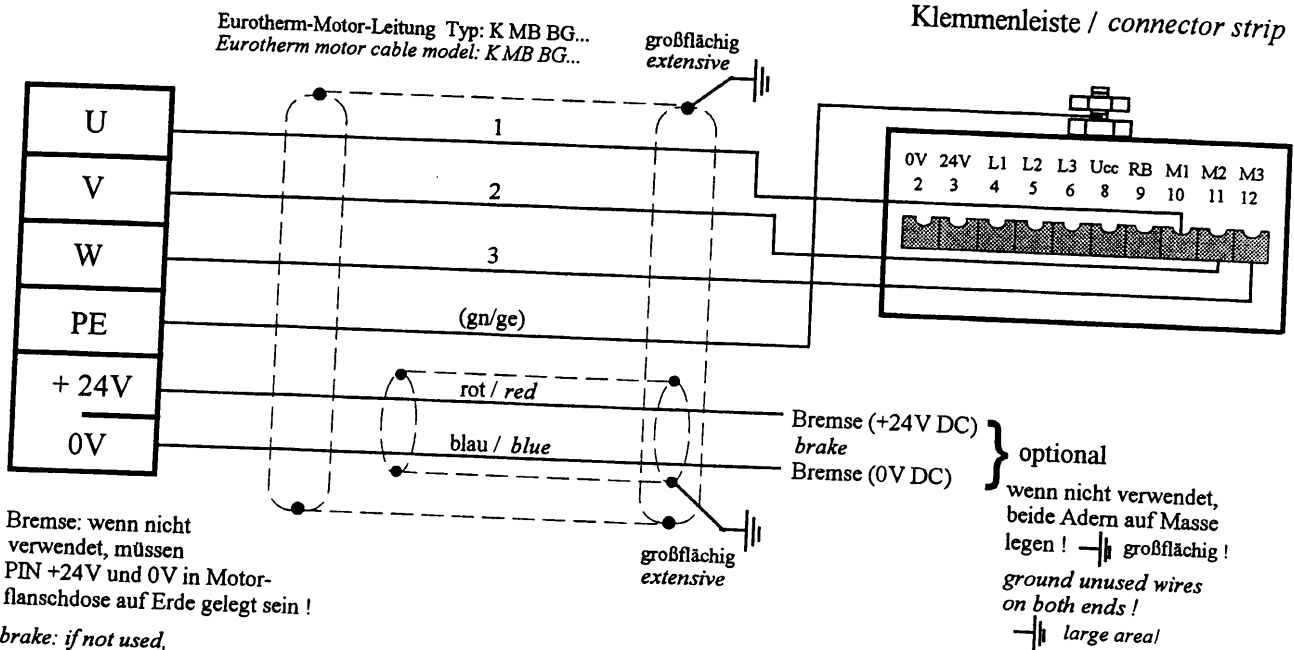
Eurotherm-Motor-Leitung Typ: K MB BG...
Eurotherm motor cable model: K MB BG...

großflächig
extensive

Klemmenleiste / connector strip

U
V
W
PE
+ 24V
0V

1
2
3
(gn/ge)

0V 24V L1 L2 L3 Ucc RB M1 M2 M3
2 3 4 5 6 8 9 10 11 12

rot / red
blau / blue

Bremse (+24V DC)
brake
Bremse (0V DC)

optional

wenn nicht verwendet, beide Adern auf Masse legen ! großflächig !
ground unused wires on both ends !
large area!

großflächig
extensive

Bremse: wenn nicht verwendet, müssen PIN +24V und 0V in Motorflanschdose auf Erde gelegt sein !

brake: if not used,